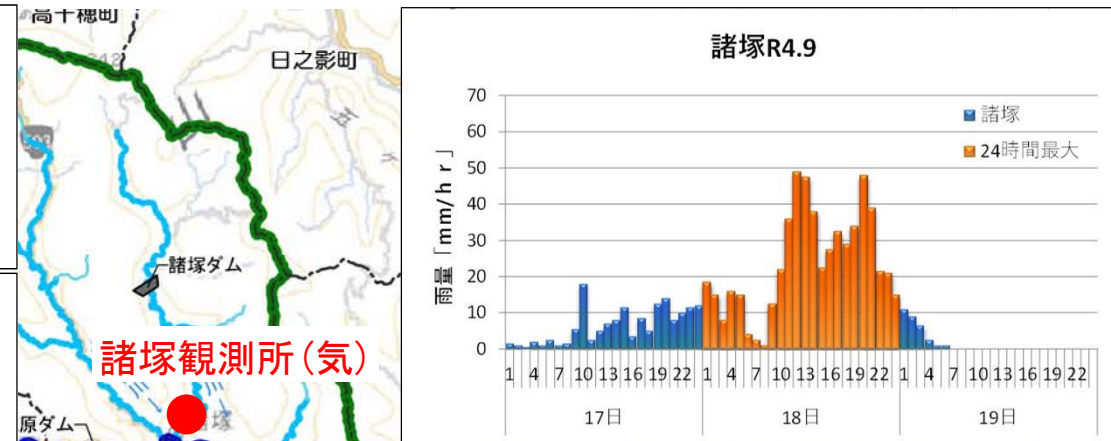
高千穂町

日之影町

諸塚ダム

諸塚観測所(気)

原ダム

塚

諸塚R4.9

雨量「mm/hr」

70
60
50
40
30
20
10
0

諸塚
24時間最大

1 4 7 10 13 16 19 22 1 4 7 10 13 16 19 22 1 4 7 10 13 16 19 22

17日
18日
19日